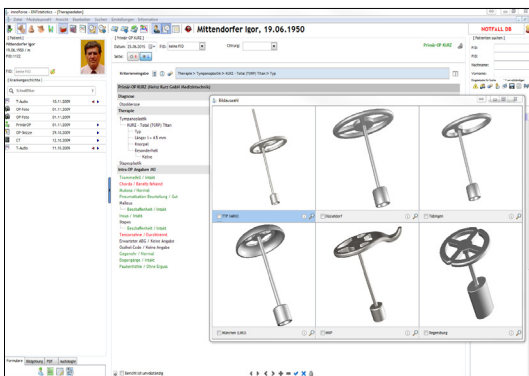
innoForce – ENTstatistics – [Therapiedaten]
Datei Patientensuch Ansicht Bearbeiten Suchen Einstellungen Informationen

Mittendorfer Igor, 19.06.1950

NOTFALL DB

[ Patient ]
Mittendorfer Igor
19.06.1950 / m
PID:1122

[ Privat-OP KURZ ]
Datum: 25.06.2015 FID: keine FID
Seite:

Chirurg:

Privat-OP KURZ

[ Patienten suchen ]
PID:
FID:
Nachname:
Vorname:

Kriterienvorgabe
Therapie > Tympanoplastik > KURZ - Total (TORP) Titan > Typ

[ Krankengeschichte ]
Schnellfilter

| | | |
|---|---|---|
| T-Audio | 01.11.2009 | |
| OP-Foto | 01.11.2009 | |
| OP-Foto | 01.11.2009 | |
| Privat-OP | 01.11.2009 | |
| OP-Skizze | 24.10.2009 | |
| CT | 12.10.2009 | |
| T-Audio | 11.10.2009 | |

Privat-OP KURZ (Heinz Kurz GmbH Medizintechnik)
Diagnose
Otosklerose
Therapie
Tympanoplastik
KURZ - Total (TORP) Titan
Typ
Länge: l = 4.5 mm
Knorpel
Besonderheit
Notiz
Stapesplastik
Intra-OP Angaben (H)
Trommelfell / Intakt
Chorda / Bereits Entfernt
Nukosa / Normal
Pneumatisation Beurteilung / Gut
Malleus
Besonderheit / Intakt
Incus / Intakt
Stapes
Besonderheit / Intakt
Tensorsehne / Durchtrennt
Erweiterter Abgang / Keine Angabe
Ossikel-Code / Keine Angabe
Gegenohr / Normal
Eingangsgang / Intakt
Paukenhöhle / Ohne Eiguss

Bildauswahl

TTP-VARIO
Düsseldorf
Tübingen
Mittelohr (UBS)
MAP
Regensburg

Formulare Bildgallery PDF Ausklingen

Bericht ist unvollständig